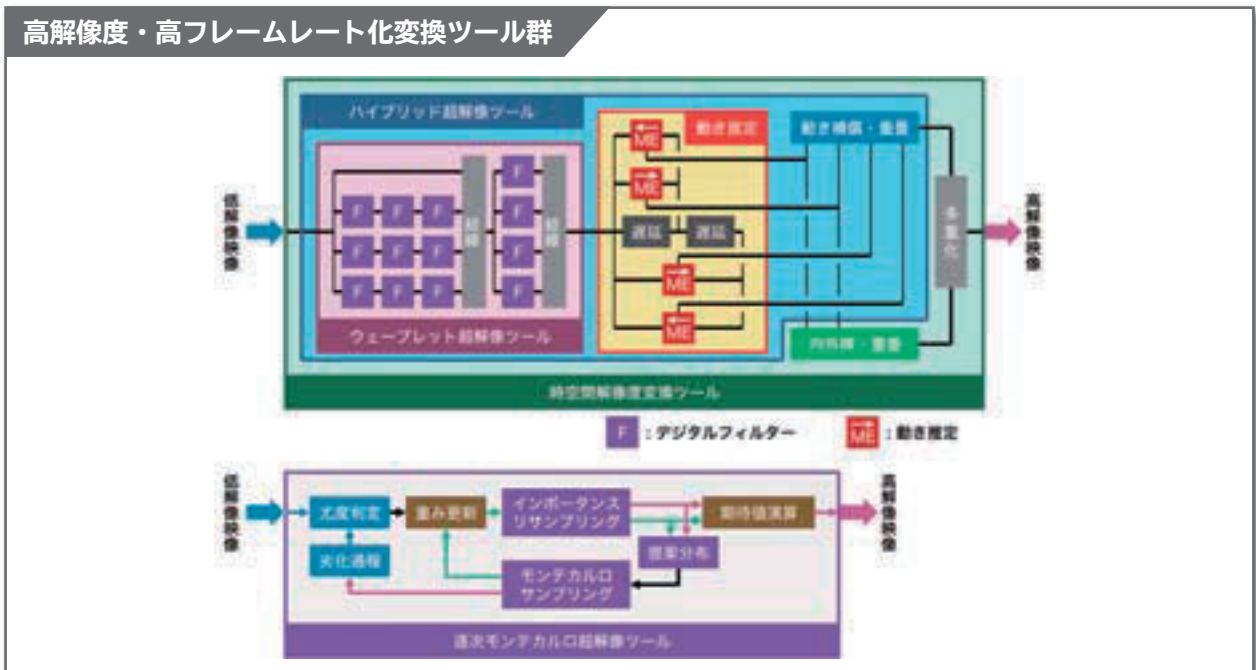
高解像度・高フレームレート化変換ツール群

ハイブリッド超解像ツール

動き推定

動き補償・重畳

低解像映像

F F F
F F F
F F F

結

F
F
F
F

結

ME
ME

遅延 遅延

ME
ME

多重化

高解像映像

ウェーブレット超解像ツール

内挿・重畳

時空間解像度変換ツール

F ：デジタルフィルター

ME ：動き推定

低解像映像

尤度判定

重み更新

インポータンス リサンプリング

期待値演算

高解像映像

劣化過程

提案分布

モンテカルロ サンプリング

逐次モンテカルロ超解像ツール